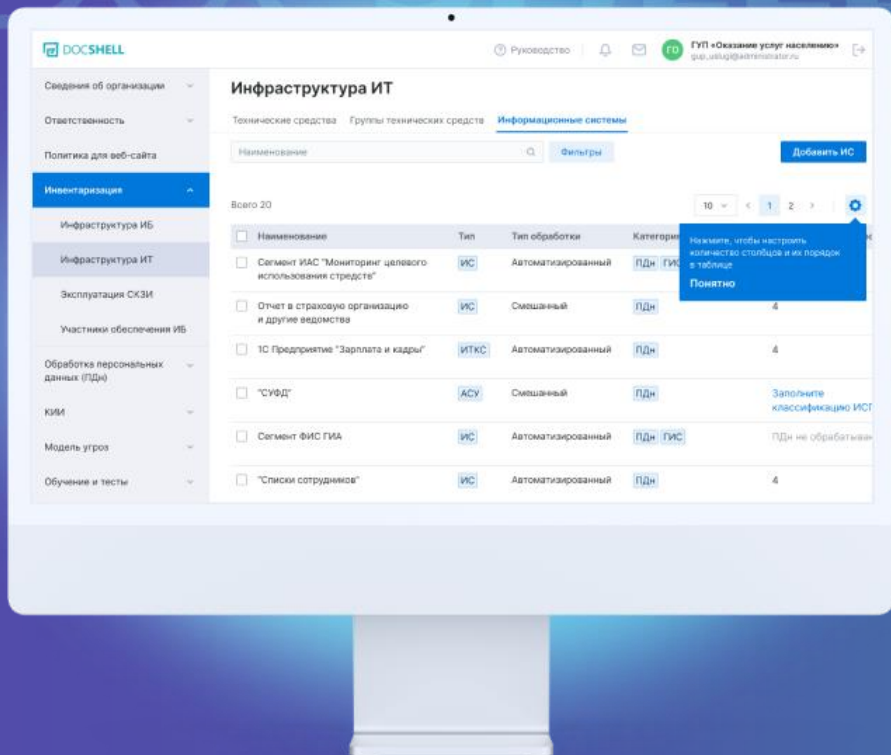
DOCSHELL

Руководство

ГО ГУП «Оказание услуг населению» gup_uslugi@administrator.ru

Сведения об организации
Ответственность
Политика для веб-сайта
Инвентаризация
Инфраструктура ИБ
Инфраструктура ИТ
Эксплуатация СКЗИ
Участники обеспечения ИБ
Обработка персональных данных (ПДн)
КИИ
Модель угроз
Обучение и тесты

Инфраструктура ИТ

Технические средства Группы технических средств Информационные системы

Наименование

Фильтры

Добавить ИС

Всего 20

10 1 2

Нажмите, чтобы настроить количество столбцов и их порядок в таблице
Понятно

| Наименование | Тип | Тип обработки | Категори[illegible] | |
|---|---|---|---|---|
| Сегмент ИАС "Мониторинг целевого использования средств" | ИС | Автоматизированный | ПДн ГИС | |
| Отчет в страховую организацию и другие ведомства | ИС | Смешанный | ПДн | 4 |
| 1С Предприятие "Зарплата и кадры" | ИТКС | Автоматизированный | ПДн | 4 |
| "СУФД" | АСУ | Смешанный | ПДн | Заполните классификацию ИС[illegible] |
| Сегмент ФИС ГИА | ИС | Автоматизированный | ПДн ГИС | ПДн не обрабатыва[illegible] |
| "Списки сотрудников" | ИС | Автоматизированный | ПДн | 4 |